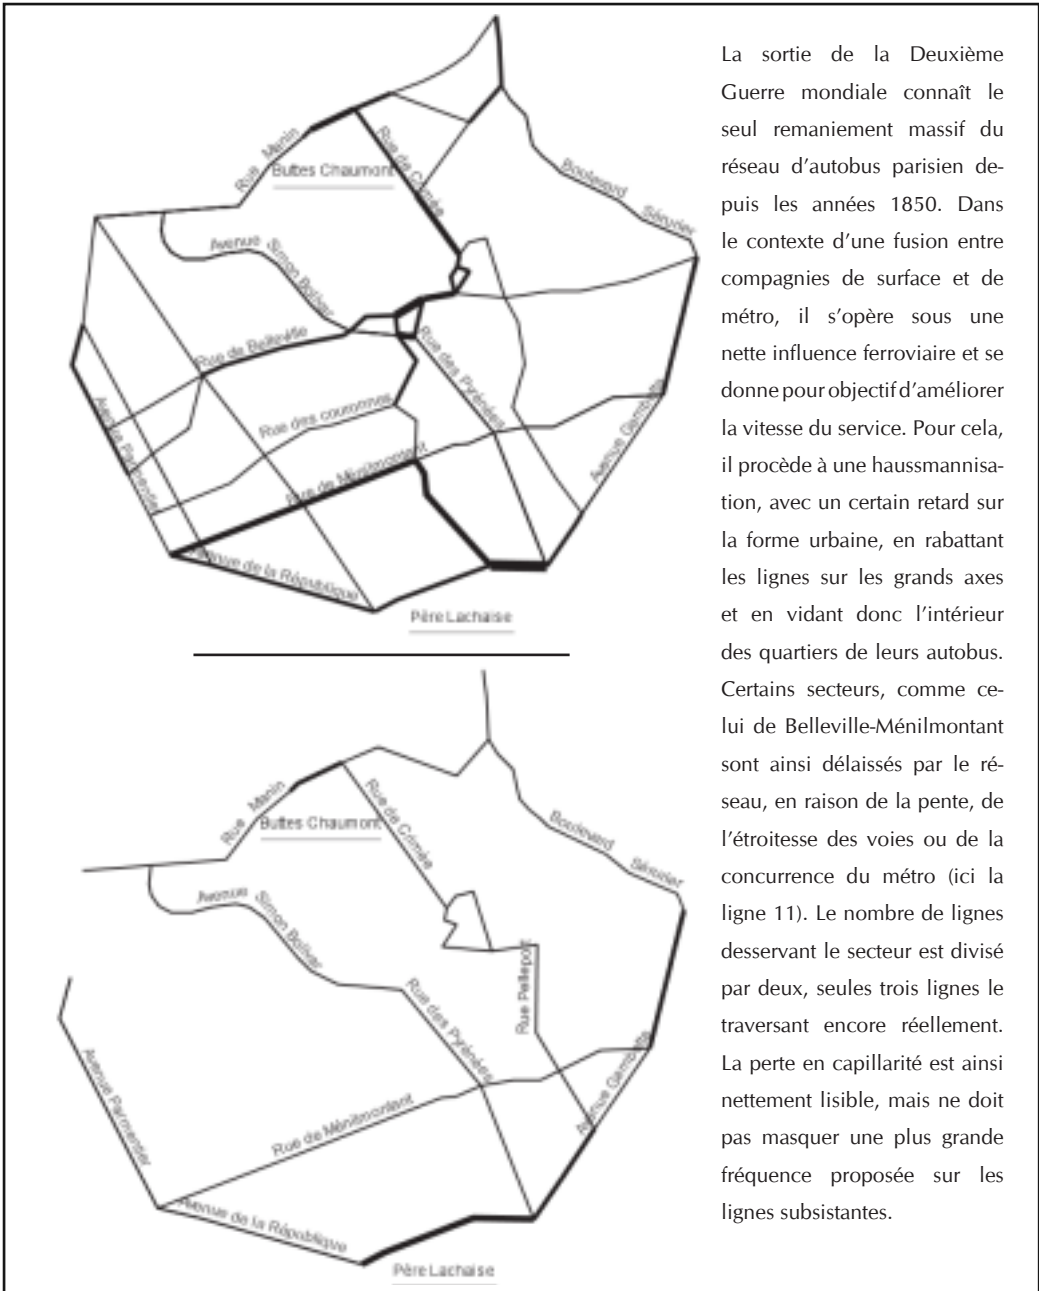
Rue Manin
Buttes Chaumont
Rue de Crimée
Boulevard Sérurier
Avenue Simon Bolivar
Rue de Belleville
Rue des Pyrénées
Avenue Parmentier
Rue des couronnes
Avenue Gambetta
Rue de Ménilmontant
Avenue de la République
Père Lachaise

Rue Manin
Buttes Chaumont
Rue de Crimée
Boulevard Sérurier
Avenue Simon Bolivar
Rue Pelleport
Rue des Pyrénées
Avenue Parmentier
Avenue Gambetta
Rue de Ménilmontant
Avenue de la République
Père Lachaise

La sortie de la Deuxième Guerre mondiale connaît le seul remaniement massif du réseau d'autobus parisien depuis les années 1850. Dans le contexte d'une fusion entre compagnies de surface et de métro, il s'opère sous une nette influence ferroviaire et se donne pour objectif d'améliorer la vitesse du service. Pour cela, il procède à une haussmannisation, avec un certain retard sur la forme urbaine, en rabattant les lignes sur les grands axes et en vidant donc l'intérieur des quartiers de leurs autobus. Certains secteurs, comme celui de Belleville-Ménilmontant sont ainsi délaissés par le réseau, en raison de la pente, de l'étroitesse des voies ou de la concurrence du métro (ici la ligne 11). Le nombre de lignes desservant le secteur est divisé par deux, seules trois lignes le traversant encore réellement. La perte en capillarité est ainsi nettement lisible, mais ne doit pas masquer une plus grande fréquence proposée sur les lignes subsistantes.